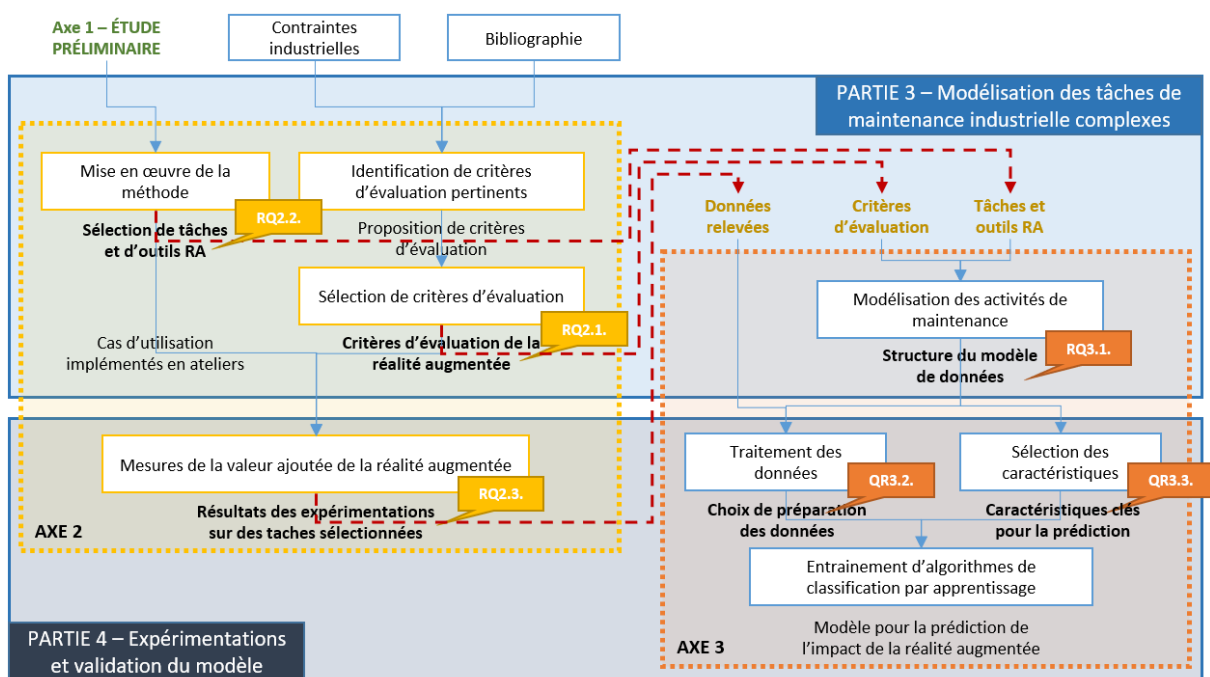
Axe 1 – ÉTUDE PRÉLIMINAIRE

Contraintes industrielles

Bibliographie

PARTIE 3 – Modélisation des tâches de maintenance industrielle complexes

Mise en œuvre de la méthode

Identification de critères d'évaluation pertinents

Sélection de tâches et d'outils RA

RQ2.2.

Proposition de critères d'évaluation

Données relevées

Critères d'évaluation

Tâches et outils RA

Sélection de critères d'évaluation

Modélisation des activités de maintenance

Cas d'utilisation implémentés en ateliers

Critères d'évaluation de la réalité augmentée

RQ2.1.

Structure du modèle de données

RQ3.1.

Mesures de la valeur ajoutée de la réalité augmentée

Traitement des données

Sélection des caractéristiques

QR3.2.

QR3.3.

RQ2.3.

Résultats des expérimentations sur des taches sélectionnées

AXE 2

Choix de préparation des données

Caractéristiques clés pour la prédiction

Entrainement d'algorithmes de classification par apprentissage

PARTIE 4 – Expérimentations et validation du modèle

AXE 3

Modèle pour la prédiction de l'impact de la réalité augmentée